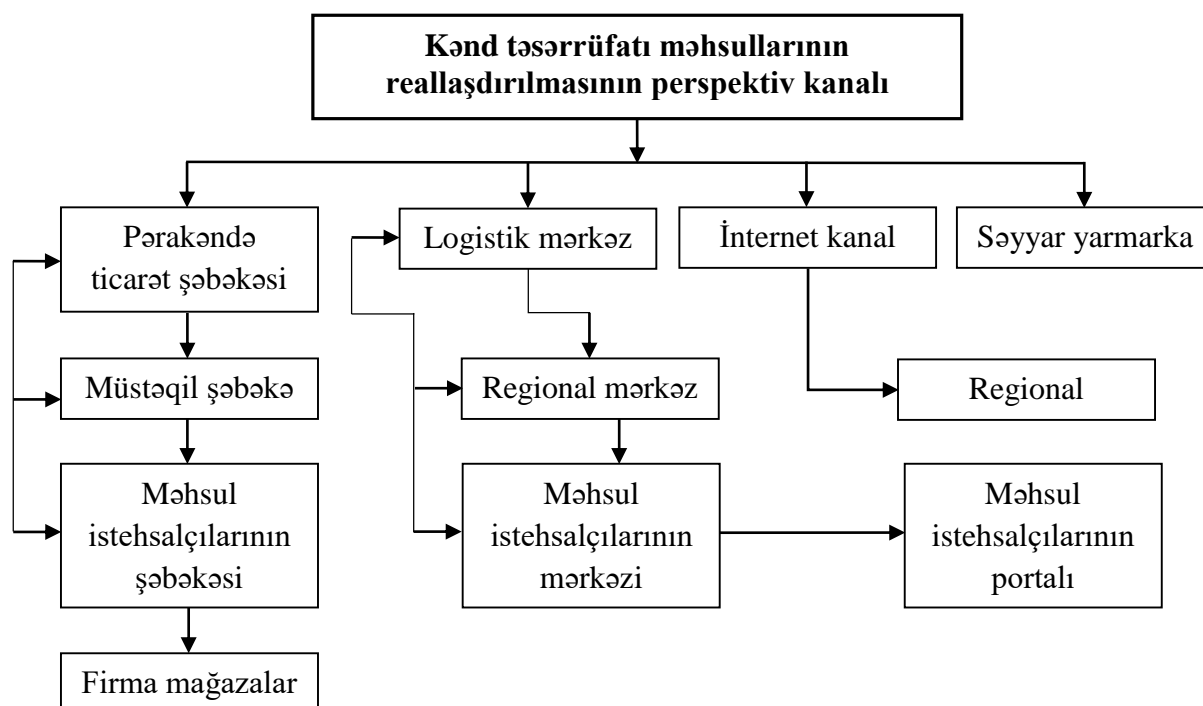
Kənd təsərrüfatı məhsullarının reallaşdırılmasının perspektiv kanalı

Pərakəndə ticarət şəbəkəsi

Müstəqil şəbəkə

Məhsul istehsalçılarının şəbəkəsi

Firma mağazalar

Logistik mərkəz

Regional mərkəz

Məhsul istehsalçılarının mərkəzi

İnternet kanal

Regional

Məhsul istehsalçılarının portalı

Səyyar yarmarka